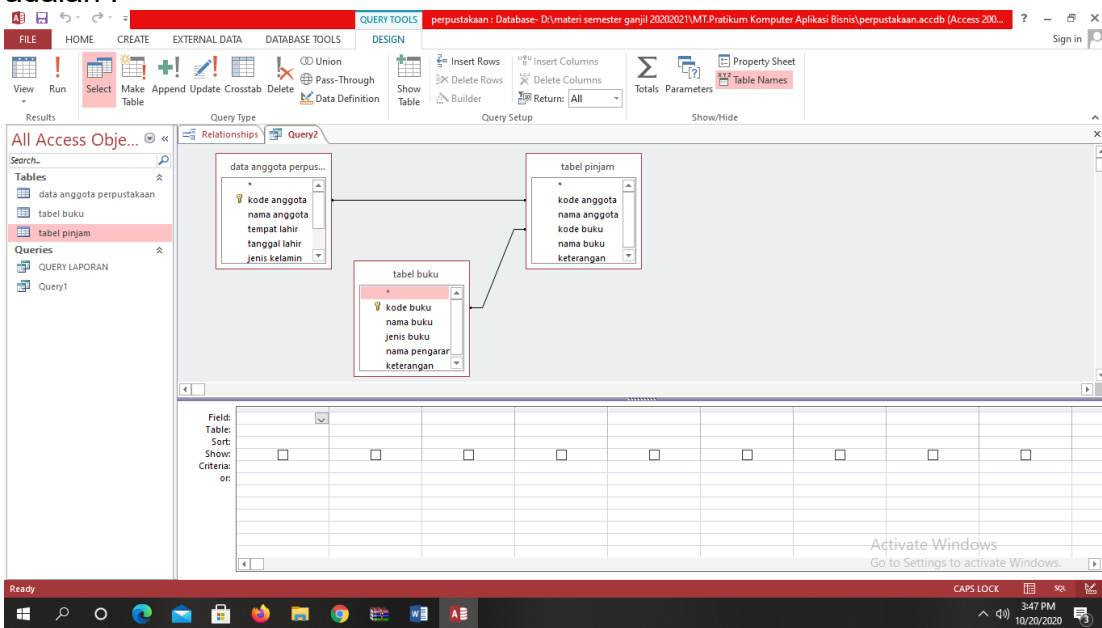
adalah :

QUERY TOOLS perpustakaan : Database- D:\materi semester ganjil 20202021\MT.Pratikum Komputer Aplikasi Bisnis\perpustakaan.accdb (Access 200... ? Sign in

FILE HOME CREATE EXTERNAL DATA DATABASE TOOLS DESIGN

View Run Select Make Table Append Update Crosstab Delete Union Pass-Through Data Definition Show Table Insert Rows Delete Rows Builder Insert Columns Delete Columns Return: All Totals Parameters Property Sheet Table Names

Results Query Type Query Setup Show/Hide

All Access Obje...

Search...

Tables
data anggota perpustakaan
tabel buku
tabel pinjam
Queries
QUERY LAPORAN
Query1

Relationships Query2

data anggota perpus...
*
kode anggota
nama anggota
tempat lahir
tanggal lahir
jenis kelamin

tabel pinjam
*
kode anggota
nama anggota
kode buku
nama buku
keterangan

tabel buku
*
kode buku
nama buku
jenis buku
nama pengarar
keterangan

Field:
Table:
Sort:
Show:
Criteria:
or:

Activate Windows
Go to Settings to activate Windows.

Ready CAPS LOCK

3:47 PM
10/20/2020